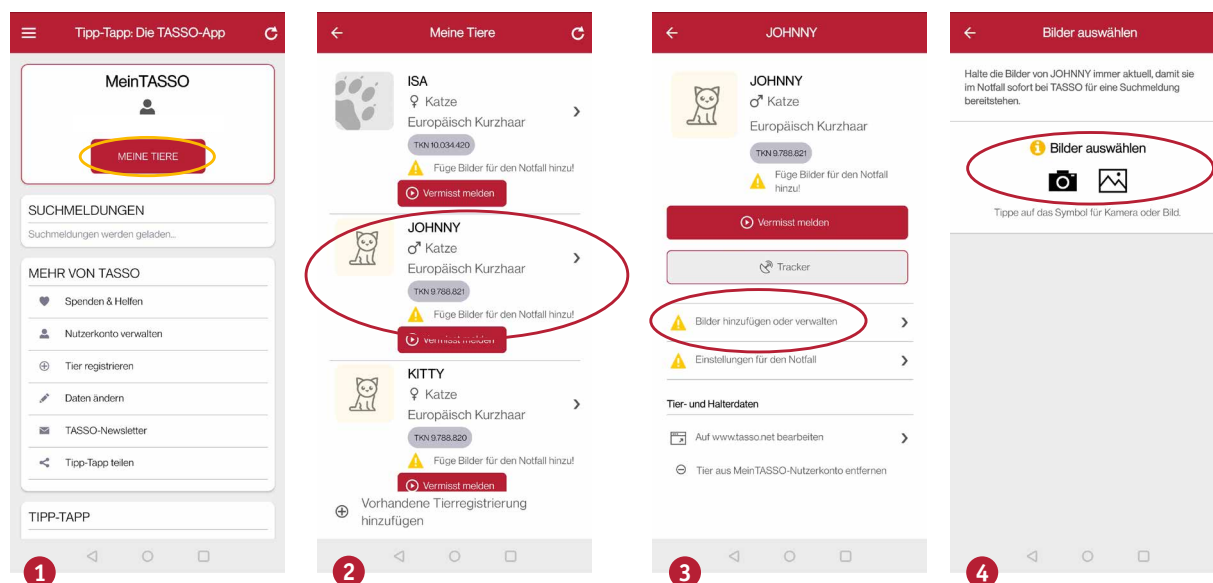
Tipp-Tapp: Die TASSO-App

MeinTASSO

MEINE TIERE

SUCHMELDUNGEN

Suchmeldungen werden geladen...

MEHR VON TASSO

Spenden & Helfen

Nutzerkonto verwalten

Tier registrieren

Daten ändern

TASSO-Newsletter

Tipp-Tapp teilen

TIPP-TAPP

1

Meine Tiere

ISA
♀ Katze
Europäisch Kurzhaar
TKN 10.034.420
Füge Bilder für den Notfall hinzu!
Vermisst melden

JOHNNY
♂ Katze
Europäisch Kurzhaar
TKN 9.788.821
Füge Bilder für den Notfall hinzu!
Vermisst melden

KITTY
♀ Katze
Europäisch Kurzhaar
TKN 9.788.820
Füge Bilder für den Notfall hinzu!
Vermisst melden

Vorhandene Tierregistrierung hinzufügen

2

JOHNNY

JOHNNY
♂ Katze
Europäisch Kurzhaar
TKN 9.788.821
Füge Bilder für den Notfall hinzu!

Vermisst melden

Tracker

Bilder hinzufügen oder verwalten

Einstellungen für den Notfall

Tier- und Halterdaten

Auf www.tasso.net bearbeiten

Tier aus MeinTASSO-Nutzerkonto entfernen

3

Bilder auswählen

Halte die Bilder von JOHNNY immer aktuell, damit sie im Notfall sofort bei TASSO für eine Suchmeldung bereitstehen.

Bilder auswählen

Tippe auf das Symbol für Kamera oder Bild.

4